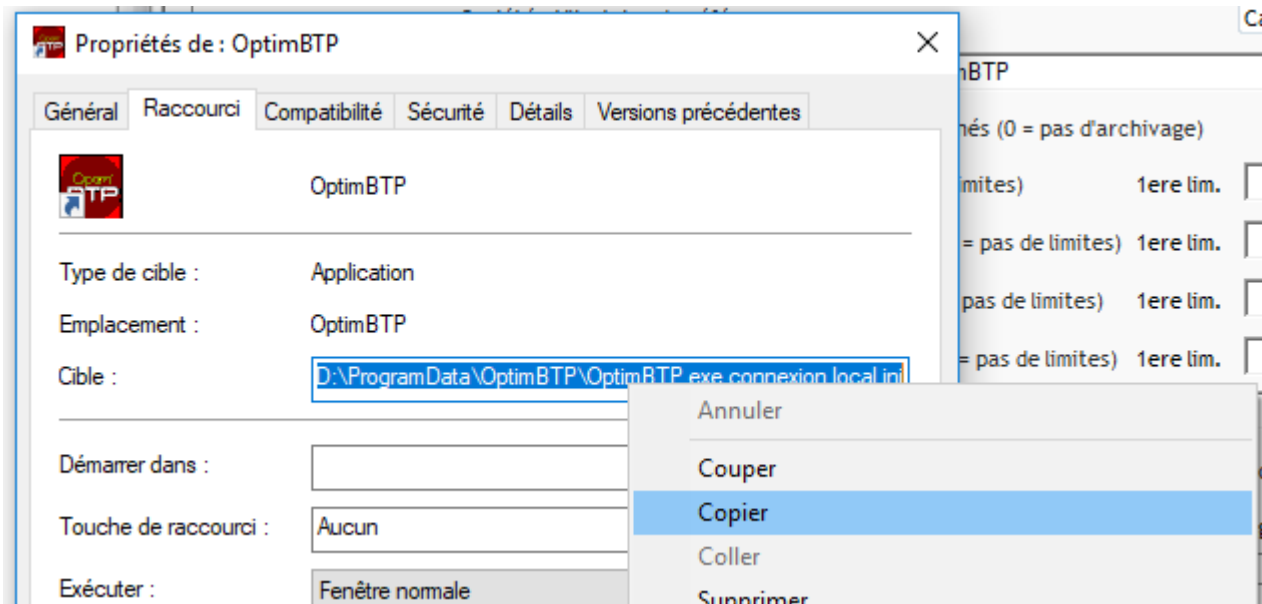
Propriétés de : OptimBTP

Général | Raccourci | Compatibilité | Sécurité | Détails | Versions précédentes

OptimBTP

OptimBTP

Type de cible : Application

Emplacement : OptimBTP

Cible : D:\ProgramData\OptimBTP\OptimBTP.exe connexion local.ini

Démarrer dans :

Touche de raccourci : Aucun

Exécuter : Fenêtre normale

Annuler
Couper
Copier
Coller
Supprimer

Ca
mBTP
nés (0 = pas d'archivage)
imites) 1ere lim.
= pas de limites) 1ere lim.
pas de limites) 1ere lim.
= pas de limites) 1ere lim.